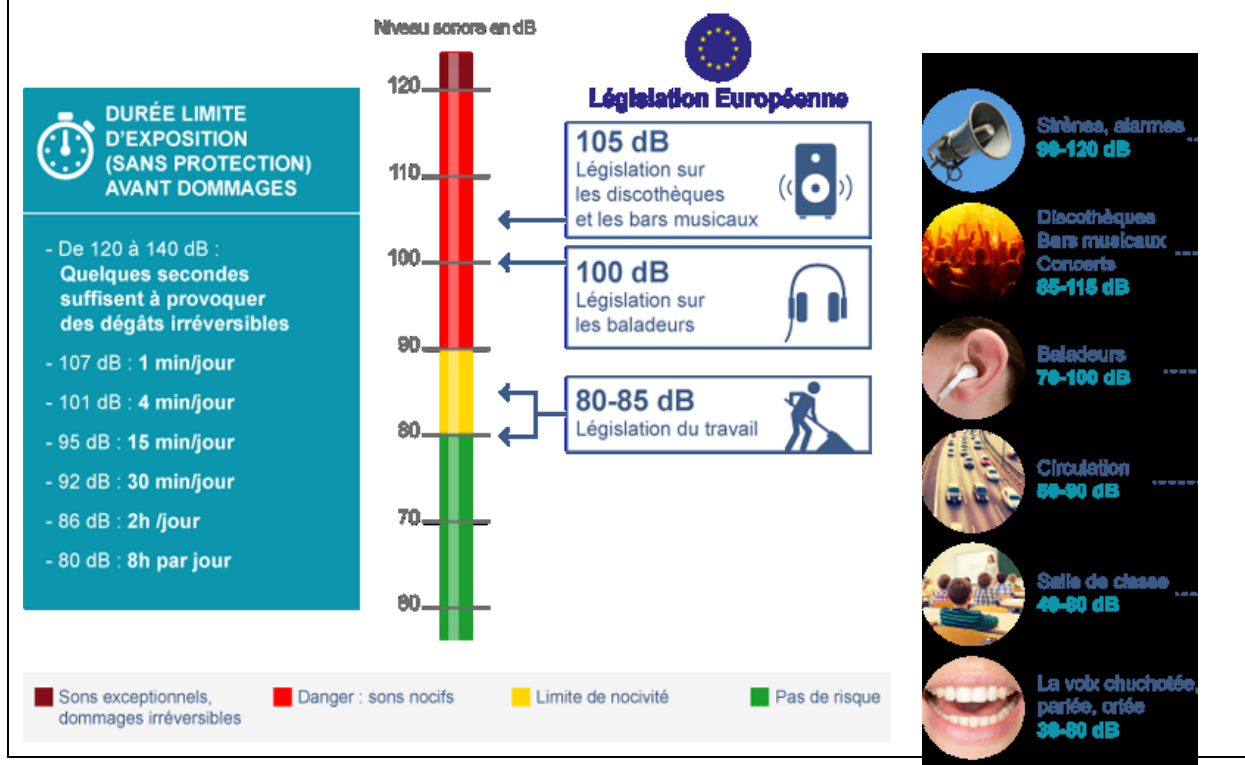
DURÉE LIMITE D'EXPOSITION (SANS PROTECTION) AVANT DOMMAGES

- De 120 à 140 dB : Quelques secondes suffisent à provoquer des dégâts irréversibles

- 107 dB : 1 min/jour

- 101 dB : 4 min/jour

- 95 dB : 15 min/jour

- 92 dB : 30 min/jour

- 86 dB : 2h /jour

- 80 dB : 8h par jour

Niveau sonore en dB

120
110
100
90
80
70
60

Législation Européenne

105 dB
Législation sur les discothèques et les bars musicaux

100 dB
Législation sur les baladeurs

80-85 dB
Législation du travail

Sirènes, alarmes
90-120 dB

Discothèques
Bars musicaux
Concerts
85-115 dB

Baladeurs
70-100 dB

Circulation
50-90 dB

Salle de classe
40-80 dB

La voix chuchotée, parlée, criée
30-80 dB

Sons exceptionnels, dommages irréversibles
Danger : sons nocifs
Limite de nocivité
Pas de risque